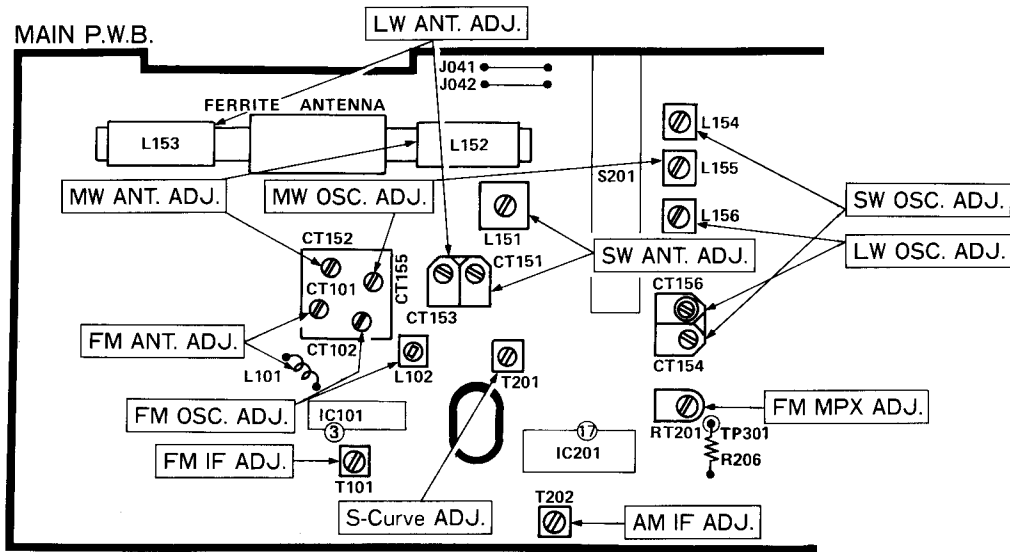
MAIN P.W.B.

LW ANT. ADJ.

J041
J042

FERRITE ANTENNA

L153
L152

L154
L155
L156

S201

MW ANT. ADJ.
MW OSC. ADJ.

SW OSC. ADJ.
LW OSC. ADJ.

L151
SW ANT. ADJ.

CT152
CT101
CT155
CT151
CT153
CT102

CT156
CT154

FM ANT. ADJ.

L101
L102
T201

FM OSC. ADJ.
IC101
③

FM MPX ADJ.
RT201
TP301
R206

⑰
IC201

FM IF ADJ.
T101

S-Curve ADJ.

T202
AM IF ADJ.